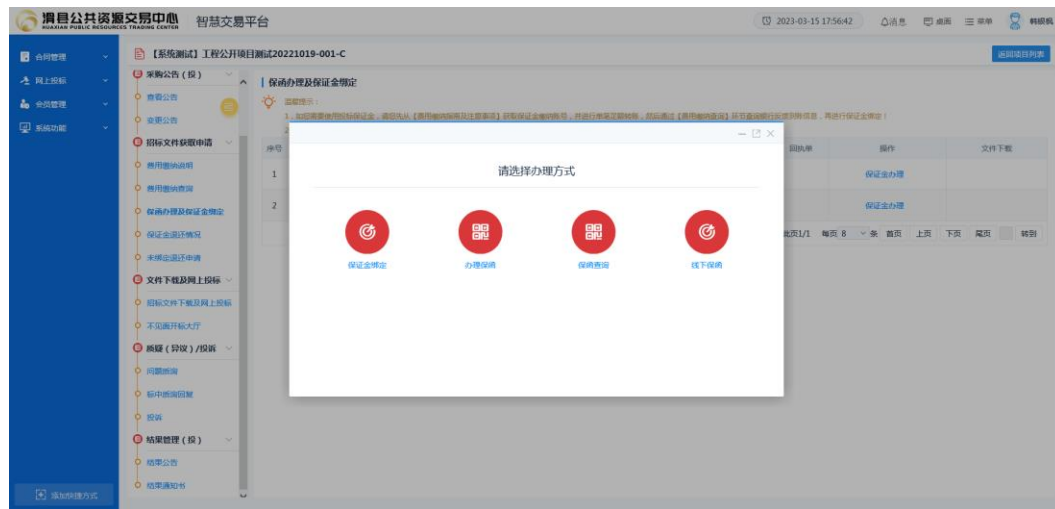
滑县公共资源交易中心
HUAXIAN PUBLIC RESOURCES TRADING CENTER
智慧交易平台

2023-03-15 17:56:42 消息 桌面 菜单 韩晓枫

合同管理
网上投标
会员管理
系统功能

【系统测试】工程公开项目测试20221019-001-C
返回项目列表

采购公告（投）
查看公告
变更公告
招标文件获取申请
费用缴纳说明
费用缴纳查询
保函办理及保证金绑定
保证金退还情况
未绑定退还申请
文件下载及网上投标
招标文件下载及网上投标
不见面开标大厅
质疑（异议）/投诉
问题澄清
标中质询回复
投诉
结果管理（投）
结果公告
结果通知书

保函办理及保证金绑定
温馨提示：
1、如您需要使用投标保证金，请您先从【费用缴纳说明及注意事项】获取保证金缴纳账号，并进行审核及缴纳后，然后通过【费用缴纳查询】环节查询银行回执单等信息，再进行保证金绑定！

序号 | 回执单 | 操作 | 文件下载
1 | | 保证金办理 |
2 | | 保证金办理 |

共页1/1 每页 8 条 首页 上页 下页 尾页 转到

请选择办理方式
保证金绑定 办理保函 保函查询 线下保函

添加快捷方式